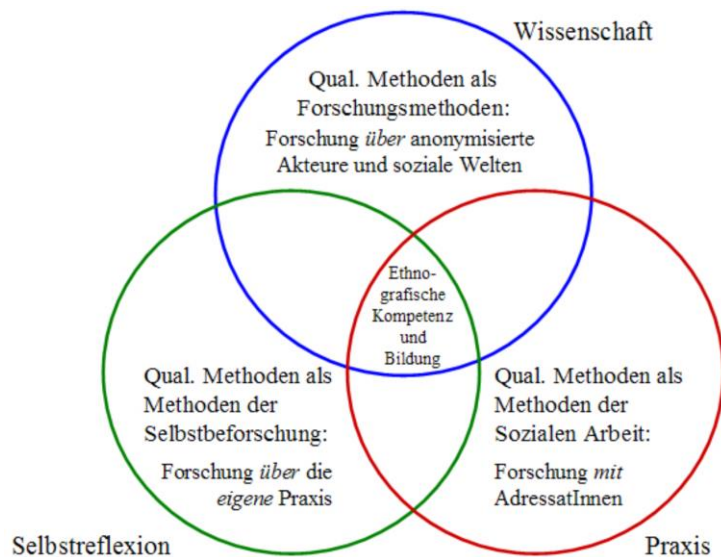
Wissenschaft

Qual. Methoden als Forschungsmethoden: Forschung *über* anonymisierte Akteure und soziale Welten

Ethnografische Kompetenz und Bildung

Qual. Methoden als Methoden der Selbstbeforschung: Forschung *über* die *eigene* Praxis

Qual. Methoden als Methoden der Sozialen Arbeit: Forschung *mit* AdressatInnen

Selbstreflexion

Praxis